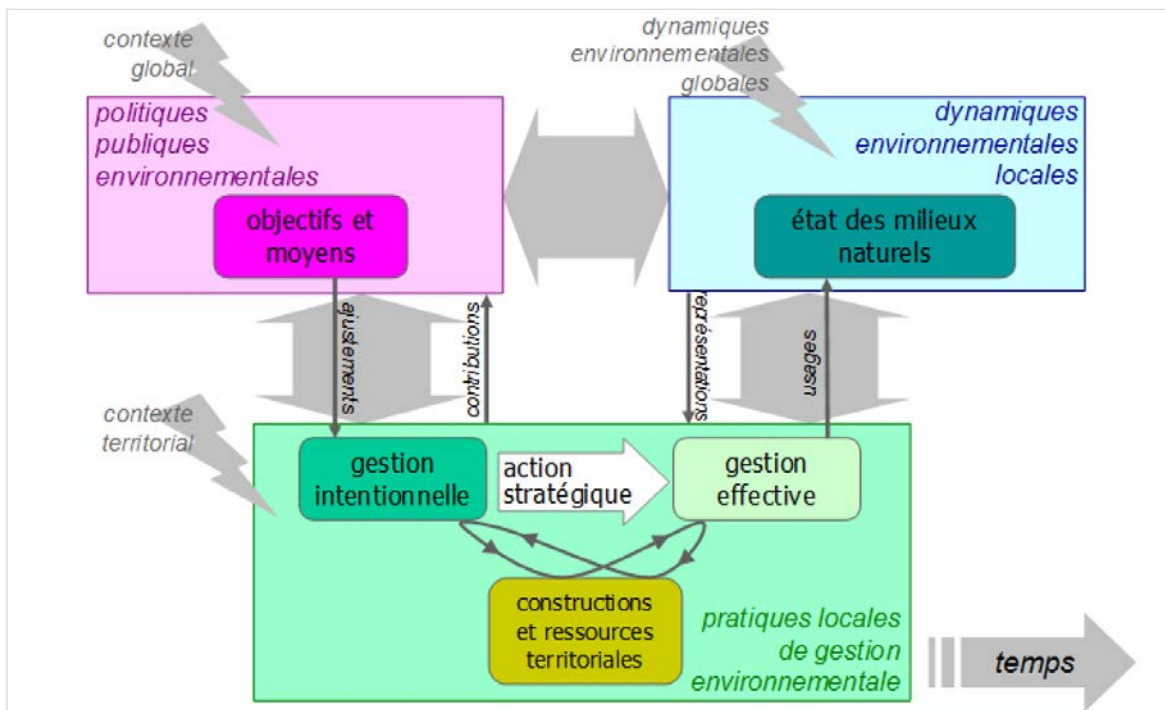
contexte global

dynamiques environnementales globales

politiques publiques environnementales

objectifs et moyens

dynamiques environnementales locales

état des milieux naturels

ajustements

contributions

représentations

usages

contexte territorial

gestion intentionnelle

action stratégique

gestion effective

constructions et ressources territoriales

pratiques locales de gestion environnementale

temps